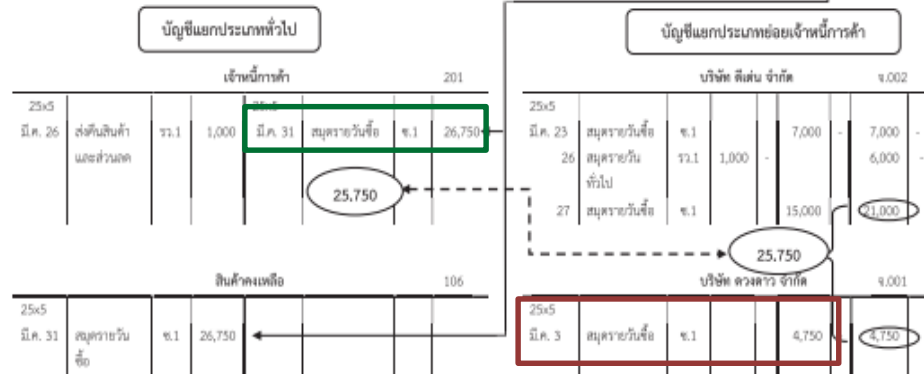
บัญชีแยกประเภททั่วไป

บัญชีแยกประเภทย่อยเจ้าหนี้การค้า

เจ้าหนี้การค้า 201

| 25x5 | | | | 25x5 | | | |
|---|---|---|---|---|---|---|---|
| มี.ค. 26 | ส่งคืนสินค้าและส่วนลด | รว.1 | 1,000 | มี.ค. 31 | สมุดรายวันซื้อ | ซ.1 | 26,750 |

25,750

สินค้าคงเหลือ 106

| 25x5 | | | | | | | |
|---|---|---|---|---|---|---|---|
| มี.ค. 31 | สมุดรายวันซื้อ | ซ.1 | 26,750 | | | | |

บริษัท ดีเด่น จำกัด จ.002

| 25x5 | | | | | | | | |
|---|---|---|---|---|---|---|---|---|
| มี.ค. 23 | สมุดรายวันซื้อ | ซ.1 | | | 7,000 | - | 7,000 | - |
| 26 | สมุดรายวันทั่วไป | รว.1 | 1,000 | - | | | 6,000 | - |
| 27 | สมุดรายวันซื้อ | ซ.1 | | | 15,000 | | 21,000 | |

25,750

บริษัท ดวงดาว จำกัด จ.001

| 25x5 | | | | | | |
|---|---|---|---|---|---|---|
| มี.ค. 3 | สมุดรายวันซื้อ | ซ.1 | | 4,750 | | 4,750 |